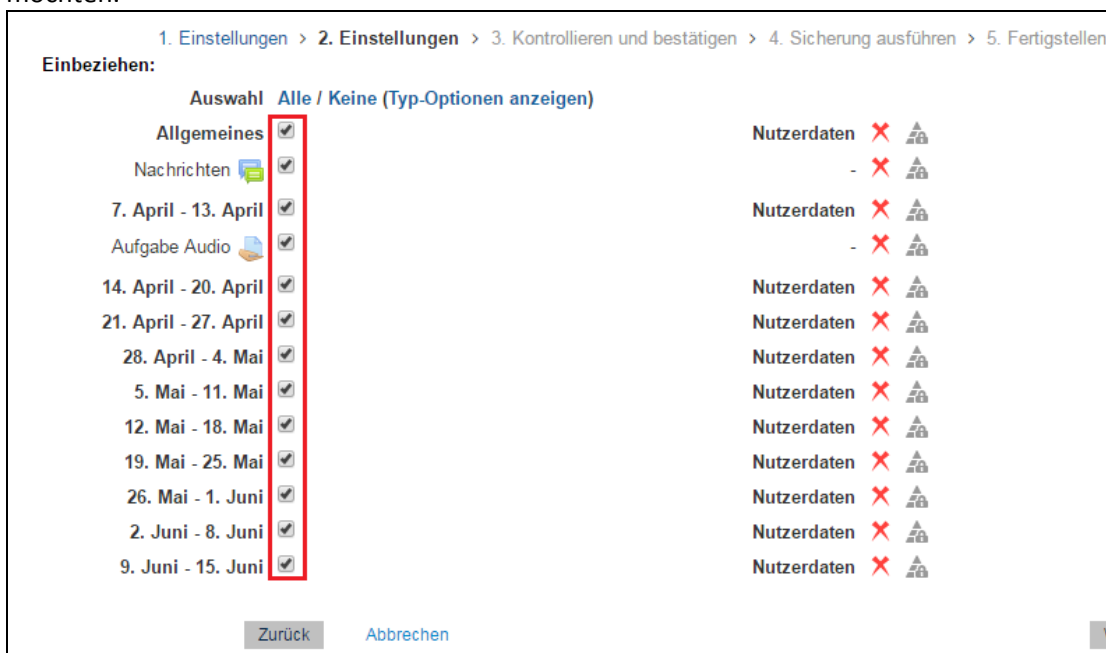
möchten.

1. Einstellungen > 2. Einstellungen > 3. Kontrollieren und bestätigen > 4. Sicherung ausführen > 5. Fertigstellen

Einbeziehen:

Auswahl Alle / Keine (Typ-Optionen anzeigen)

| | | |
|---|---|---|
| Allgemeines | | Nutzerdaten |
| Nachrichten | | - |
| 7. April - 13. April | | Nutzerdaten |
| Aufgabe Audio | | - |
| 14. April - 20. April | | Nutzerdaten |
| 21. April - 27. April | | Nutzerdaten |
| 28. April - 4. Mai | | Nutzerdaten |
| 5. Mai - 11. Mai | | Nutzerdaten |
| 12. Mai - 18. Mai | | Nutzerdaten |
| 19. Mai - 25. Mai | | Nutzerdaten |
| 26. Mai - 1. Juni | | Nutzerdaten |
| 2. Juni - 8. Juni | | Nutzerdaten |
| 9. Juni - 15. Juni | | Nutzerdaten |

Zurück Abbrechen